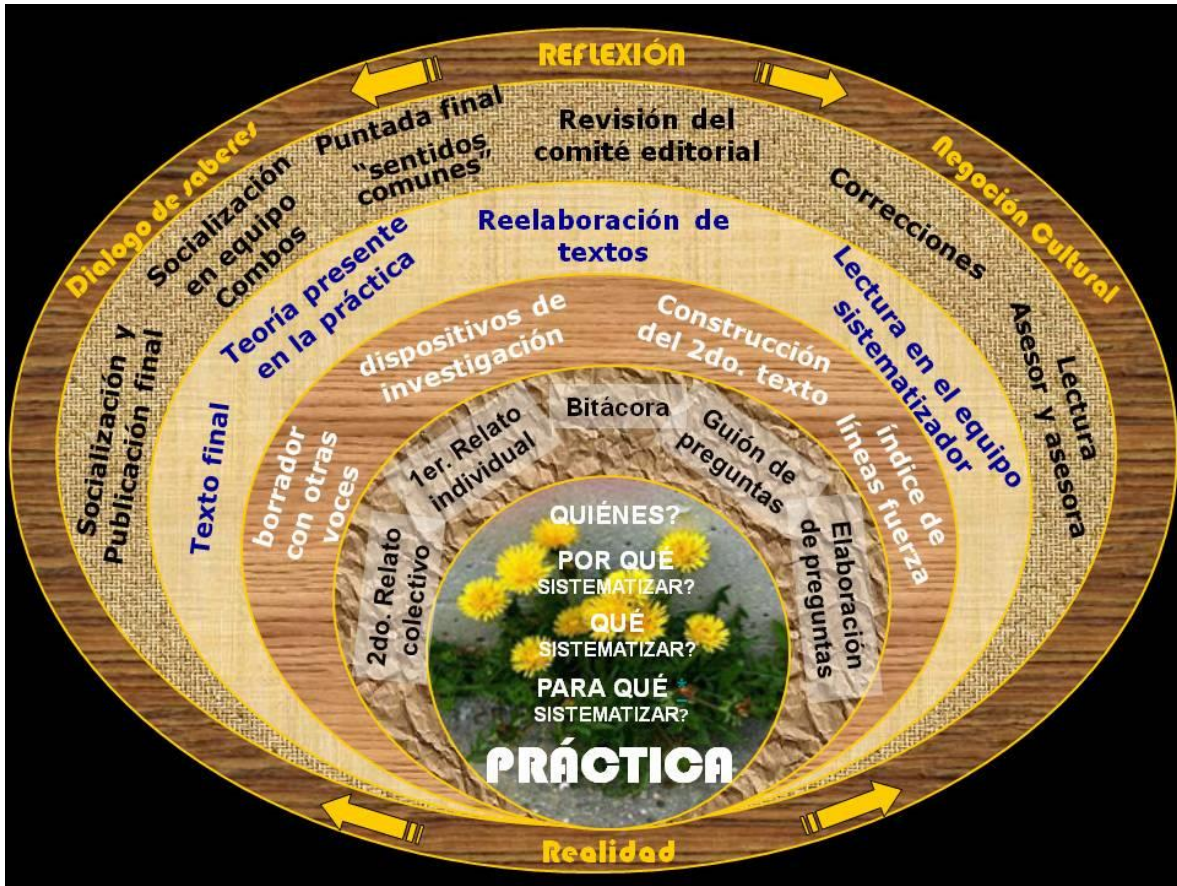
REFLEXIÓN

Dialogo de saberes

Negociación Cultural

Puntada final "sentidos comunes"

Revisión del comité editorial

Socialización en equipo Combos

Correcciones

Socialización y Publicación final

Lectura Asesor y asesora

Reelaboración de textos

Teoría presente en la práctica

Lectura en el equipo sistematizador

Texto final

dispositivos de investigación

Construcción del 2do. texto

borrador con otras voces

índice de líneas fuerza

Bitácora

1er. Relato individual

Guión de preguntas

2do. Relato colectivo

Elaboración de preguntas

QUIÉNES?

POR QUÉ SISTEMATIZAR?

QUÉ SISTEMATIZAR?

PARA QUÉ SISTEMATIZAR?

PRÁCTICA

Realidad